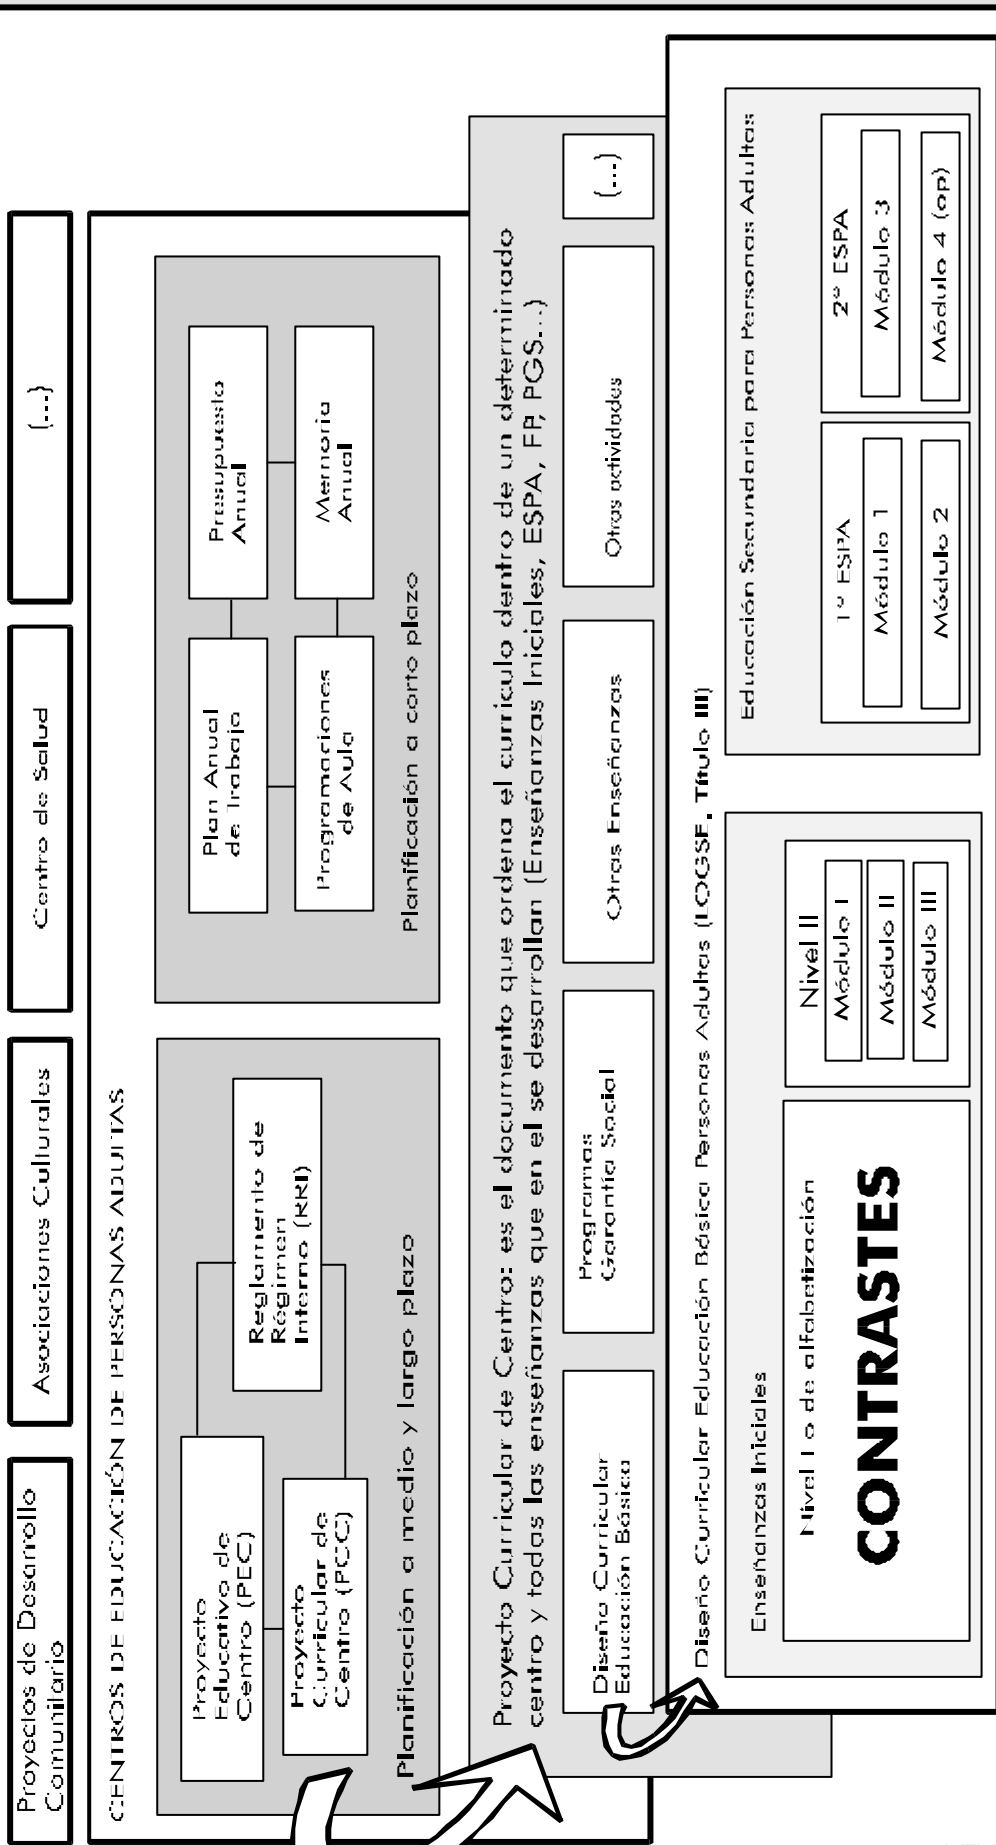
Proyectos de Desarrollo Comunitario

Asociaciones Culturales

Centro de Salud

(...)

CENTROS DE EDUCACIÓN DE PERSONAS ADULTAS

Proyecto Educativo de Centro (PEC)

Proyecto Curricular de Centro (PCC)

Reglamento de Régimen Interno (RRI)

Planificación a medio y largo plazo

Plan Anual de Trabajo

Presupuesto Anual

Programaciones de Aula

Memoria Anual

Planificación a corto plazo

Proyecto Curricular de Centro: es el documento que ordena el currículo dentro de un determinado centro y todas las enseñanzas que en el se desarrollan (Enseñanzas Iniciales, ESPA, FP, PGS...)

Diseño Curricular Educación Básica

Programas Garantía Social

Otras Enseñanzas

Otras actividades

(...)

Diseño Curricular Educación Básica Personas Adultas (LOGSE, Título III)

Enseñanzas Iniciales

Nivel I o de alfabetización

CONTRASTES

Nivel II

Módulo I

Módulo II

Módulo III

Educación Secundaria para Personas Adultas

1º ESPA

Módulo 1

Módulo 2

2º ESPA

Módulo 3

Módulo 4 (op)